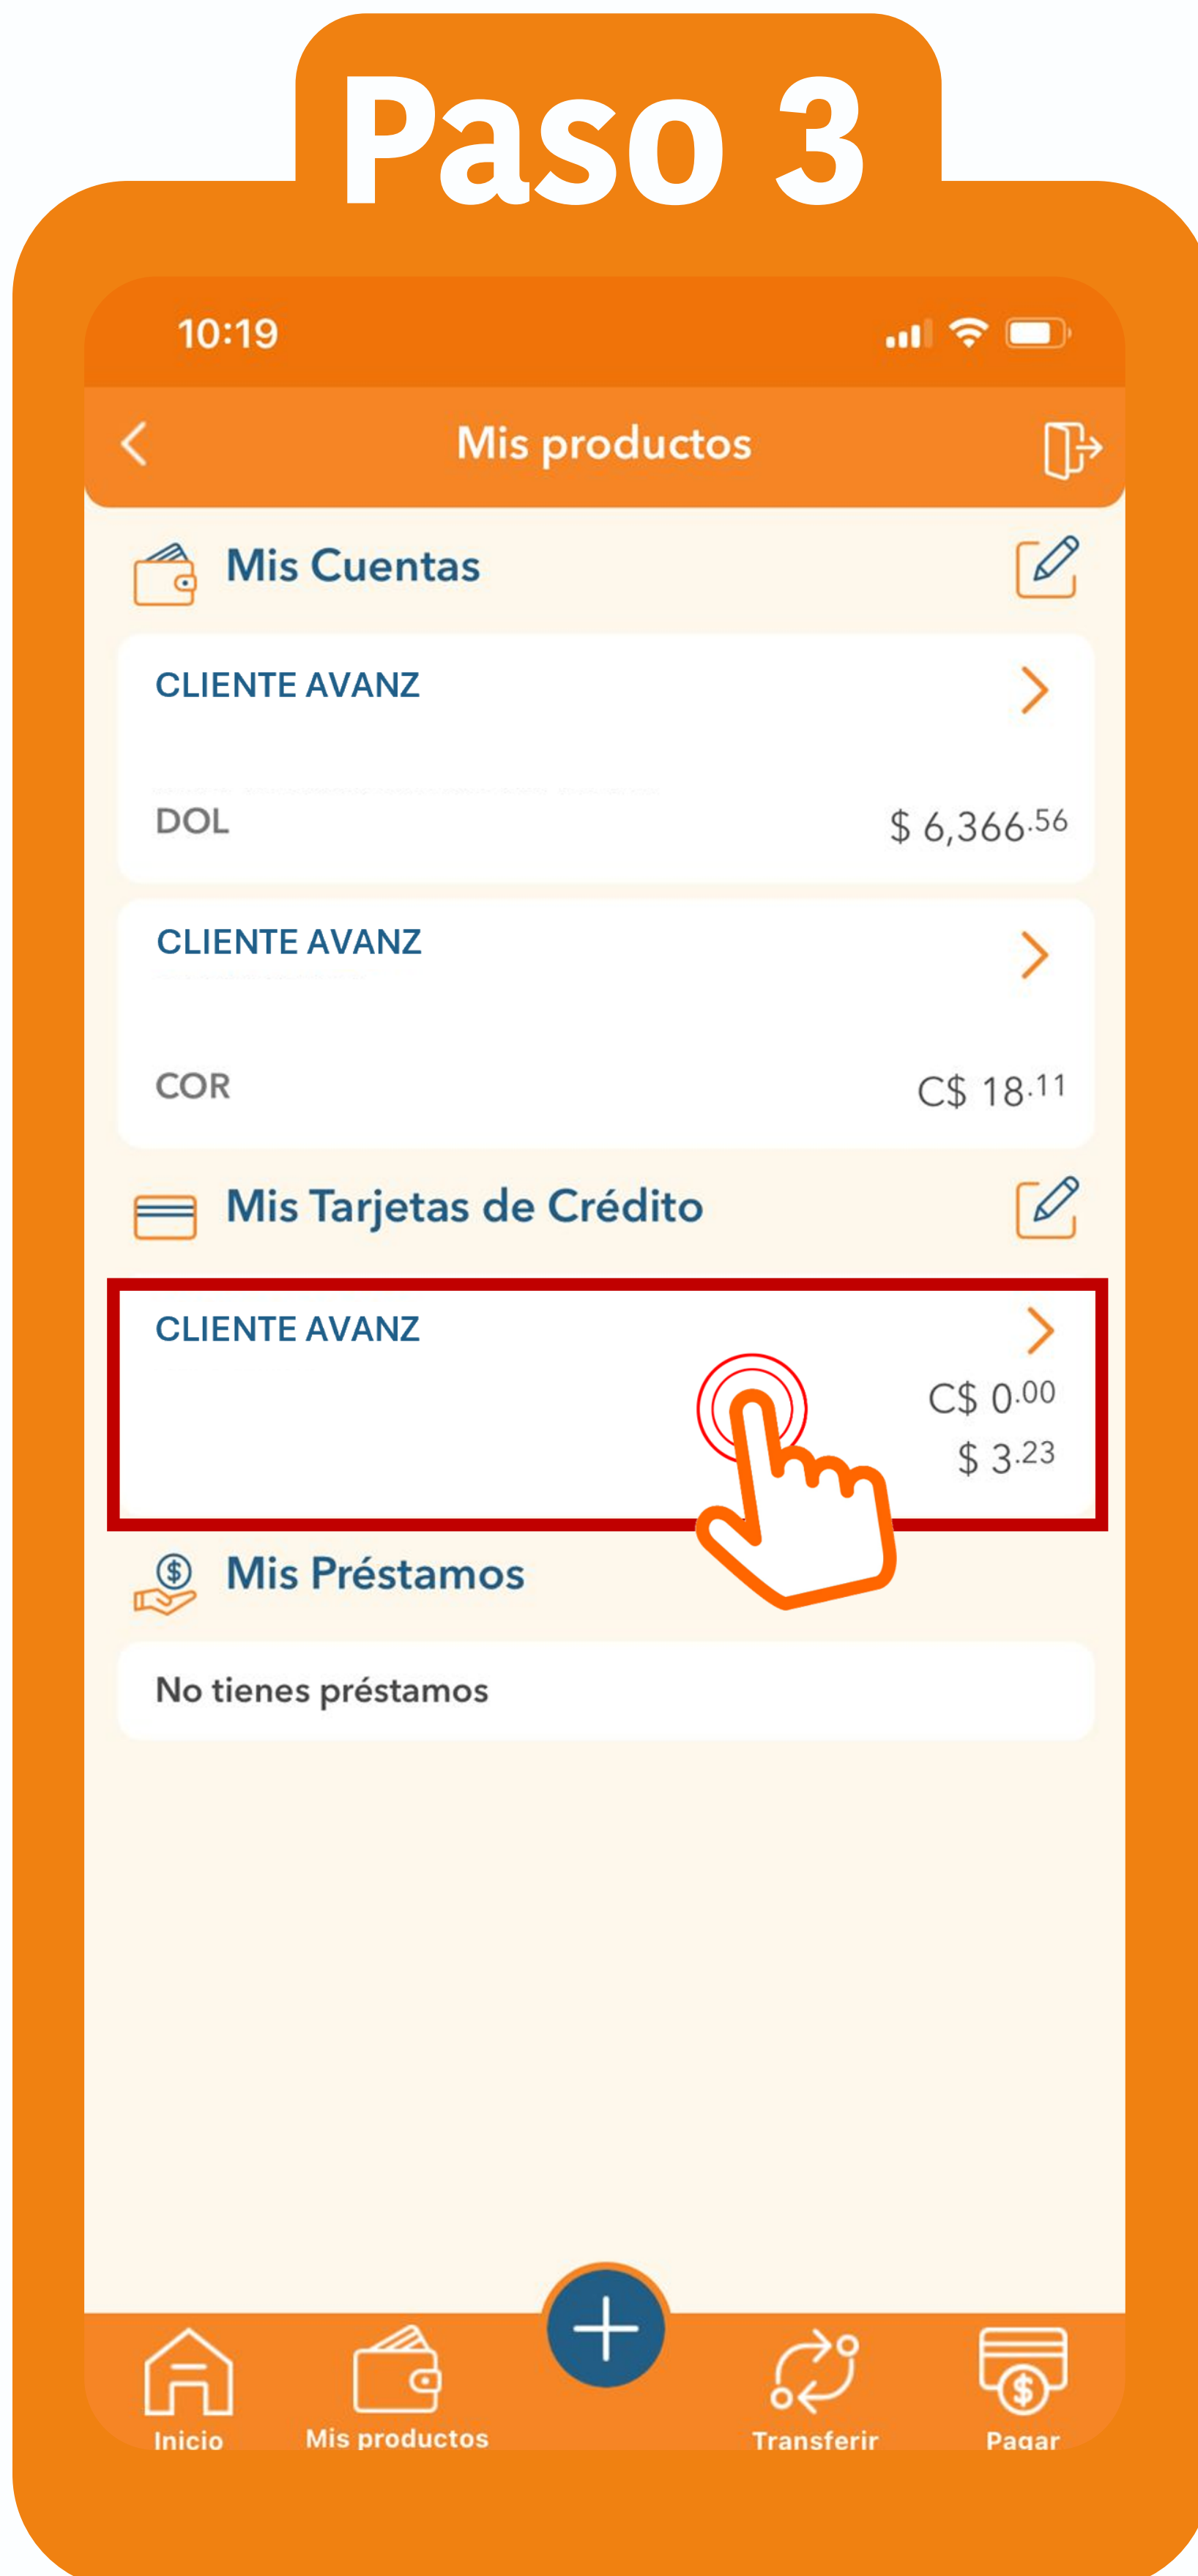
Paso 3

10:19

Mis productos

Mis Cuentas

CLIENTE AVANZ

DOL $ 6,366.56

CLIENTE AVANZ

COR C$ 18.11

Mis Tarjetas de Crédito

CLIENTE AVANZ

C$ 0.00

$ 3.23

Mis Préstamos

No tienes préstamos

Inicio Mis productos Transferir Pagar